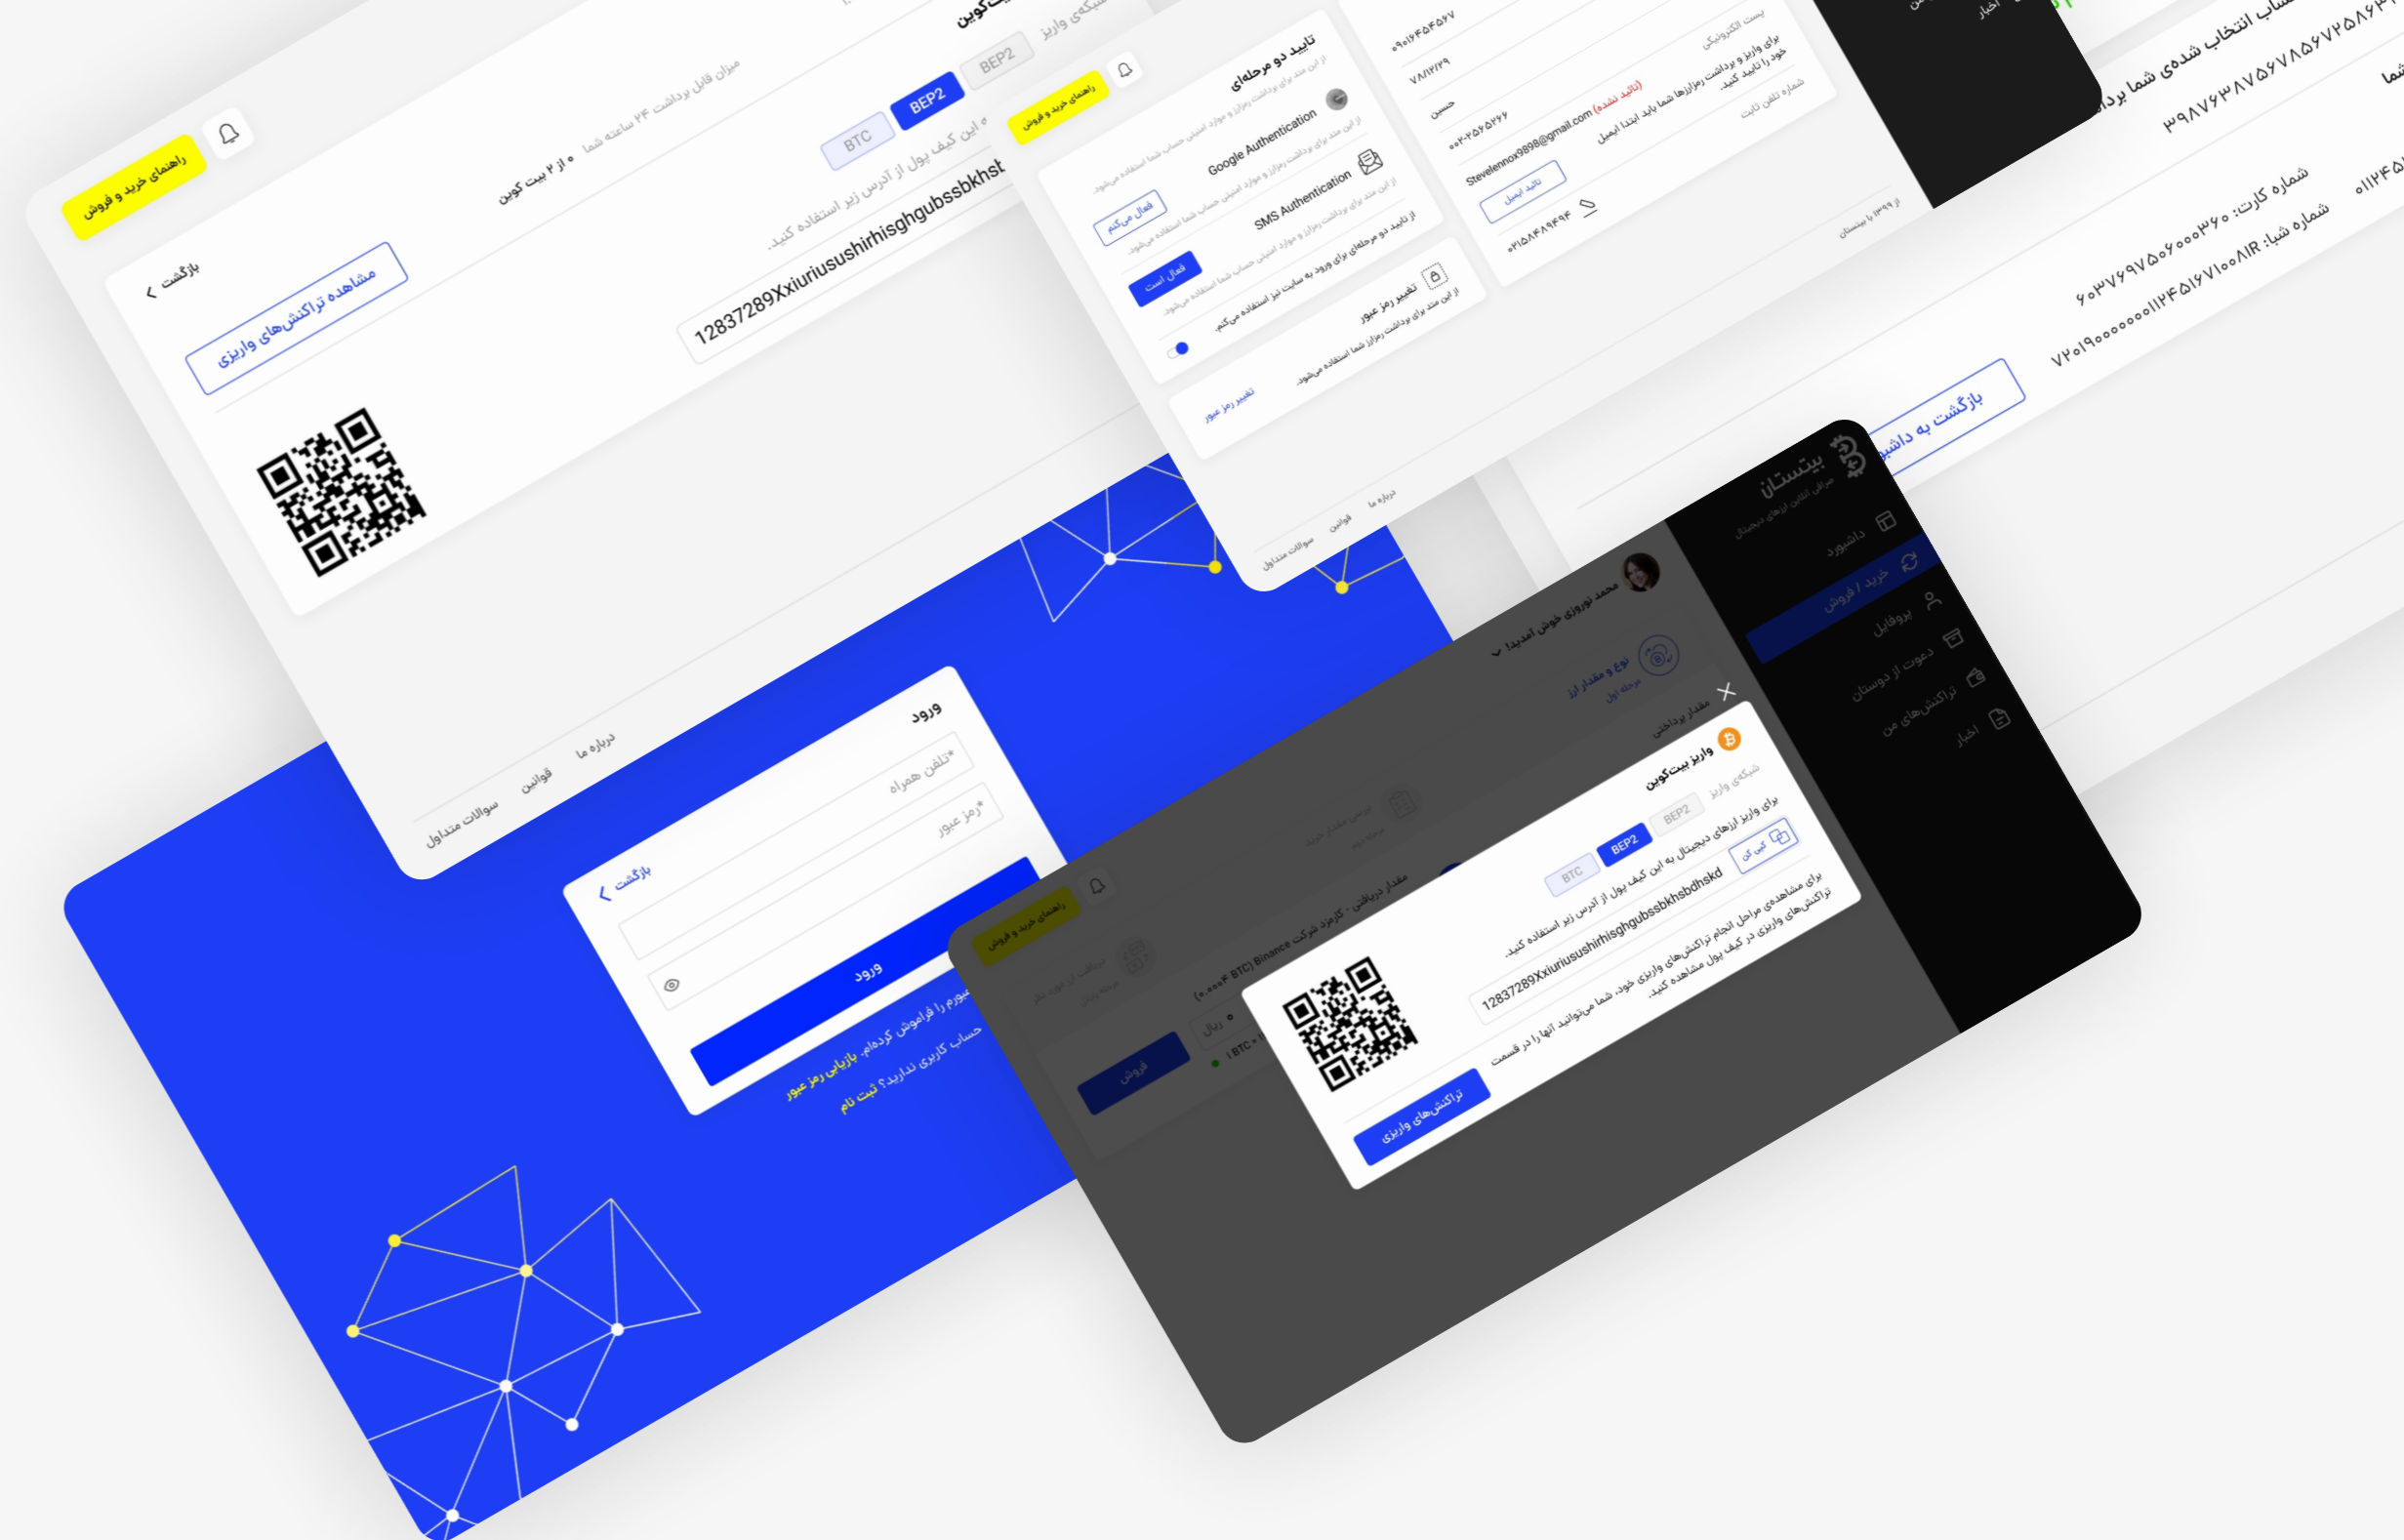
راهنمای خرید و فروش

شبکه‌ی واریز

BTC BEP2 BEP2

میزان قابل برداشت ۲۴ ساعته شما

۰ از ۲ بیت کوین

از این کیف پول از آدرس زیر استفاده کنید.

بازگشت

مشاهده تراکنش‌های واریزی

12837289Xxiuriusushirhisghgubssbkhst

سوالات متداول قوانین درباره ما

راهنمای خرید و فروش

تایید دو مرحله‌ای

Google Authentication

SMS Authentication

فعال می‌کنم

فعال است

تغییر رمز عبور

تغییر رمز عبور

سوالات متداول قوانین درباره ما

Stevelennox9898@gmail.com (تائید نشده)

تایید ایمیل

حسن

ثبت نام در بیتستان

شماره کارت: ۶۰۳۷۶۹۷۵۰۶۰۰۰۳۶۰

شماره شبا: IR۷۲۰۱۹۰۰۰۰۰۰۰۱۱۲۴۵۱۶۷۱۰۰

بازگشت به داشبورد

ورود

تلفن همراه*

رمز عبور*

بازگشت

ورود

رمز عبورم را فراموش کرده‌ام. بازیابی رمز عبور

حساب کاربری ندارید؟ ثبت نام

بیتستان

صرافی آنلاین ارزهای دیجیتال

داشبورد

خرید / فروش

پروفایل

دعوت از دوستان

تراکنش‌های من

اخبار

محمد نوروزی خوش آمدید

نوع و مقدار ارز

مقدار پرداختی

راهنمای خرید و فروش

فروش

واریز بیت کوین

شبکه‌ی واریز

BTC BEP2 BEP2

برای واریز ارزهای دیجیتال به این کیف پول از آدرس زیر استفاده کنید.

12837289Xxiuriusushirhisghgubssbkhsbdhskd

کپی کن

برای مشاهده‌ی مراحل انجام تراکنش‌های واریزی خود، شما می‌توانید آنها را در قسمت تراکنش‌های واریزی در کیف پول مشاهده کنید.

تراکنش‌های واریزی